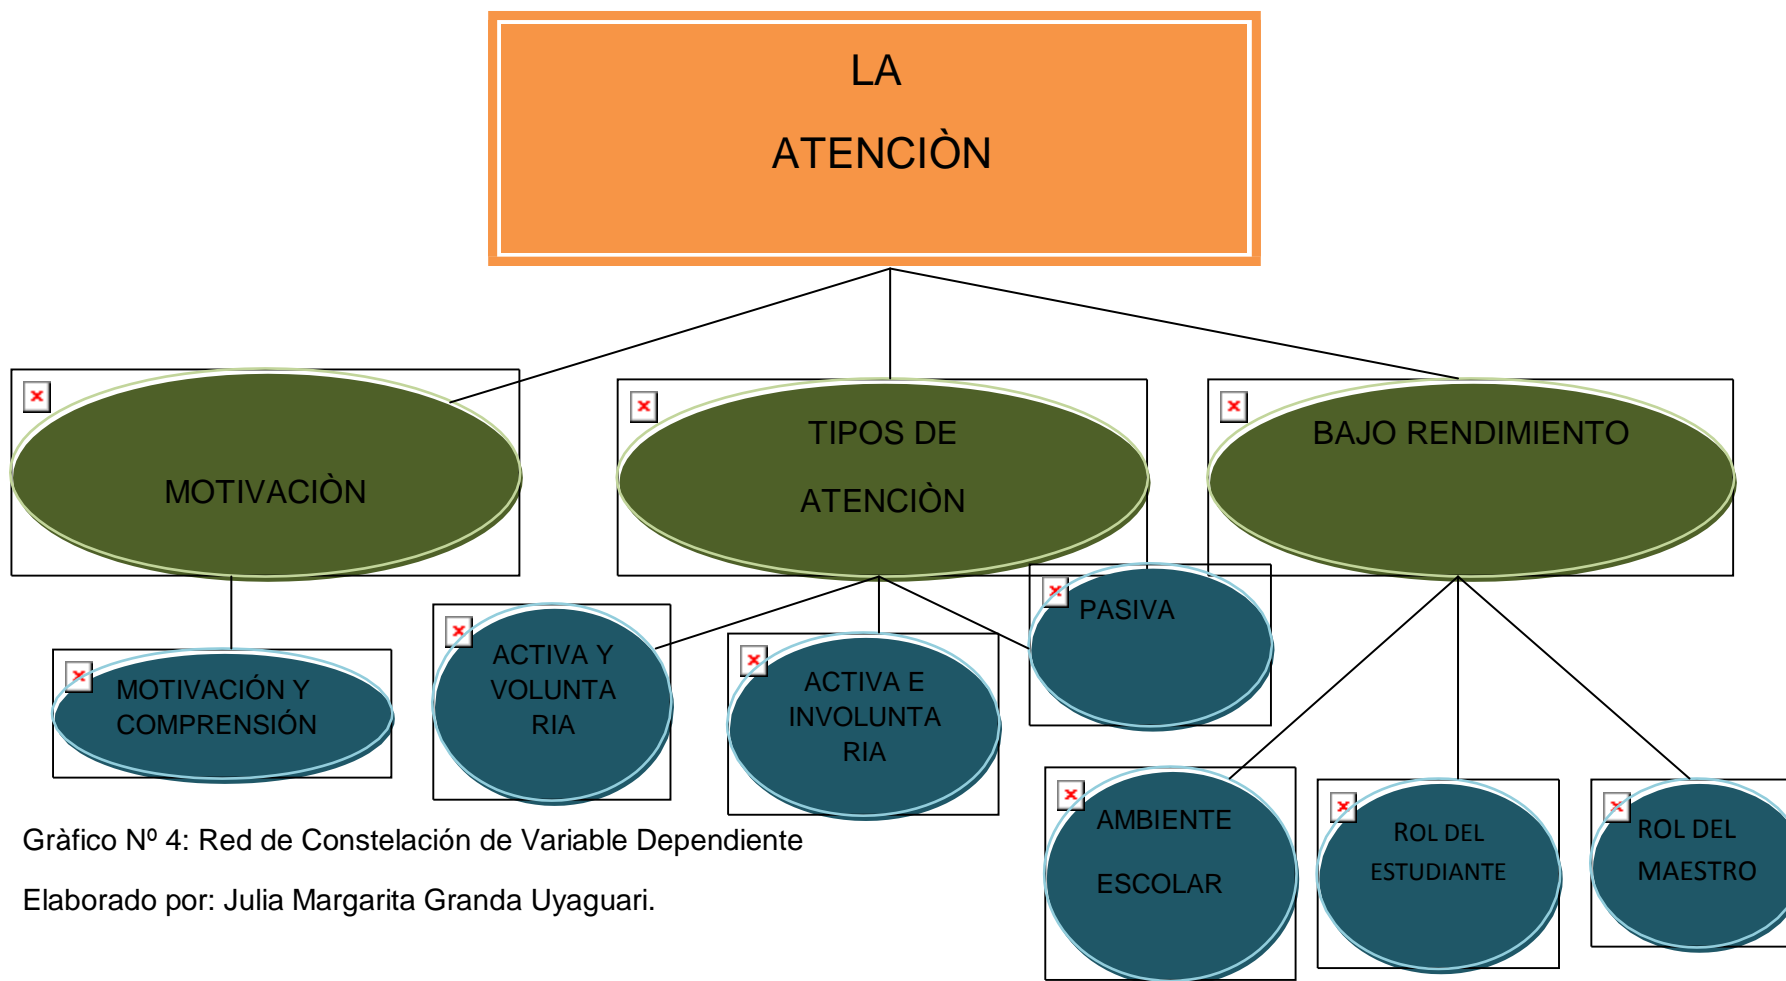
LA

ATENCIÒN

MOTIVACIÒN

TIPOS DE

ATENCIÒN

BAJO RENDIMIENTO

MOTIVACIÓN Y COMPRENSIÓN

ACTIVA Y VOLUNTA RIA

ACTIVA E INVOLUNTA RIA

PASIVA

AMBIENTE

ESCOLAR

ROL DEL ESTUDIANTE

ROL DEL MAESTRO

Gràfico Nº 4: Red de Constelación de Variable Dependiente

Elaborado por: Julia Margarita Granda Uyaguari.